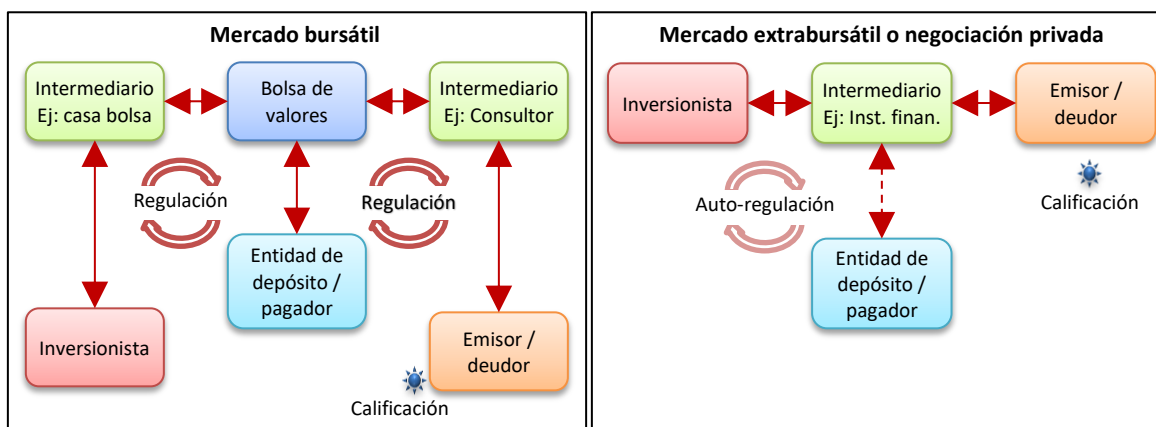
Mercado bursátil

Intermediario Ej: casa bolsa

Bolsa de valores

Intermediario Ej: Consultor

Regulación

Regulación

Entidad de depósito / pagador

Inversionista

Emisor / deudor

Calificación

Mercado extrabursátil o negociación privada

Inversionista

Intermediario Ej: Inst. finan.

Emisor / deudor

Calificación

Auto-regulación

Entidad de depósito / pagador